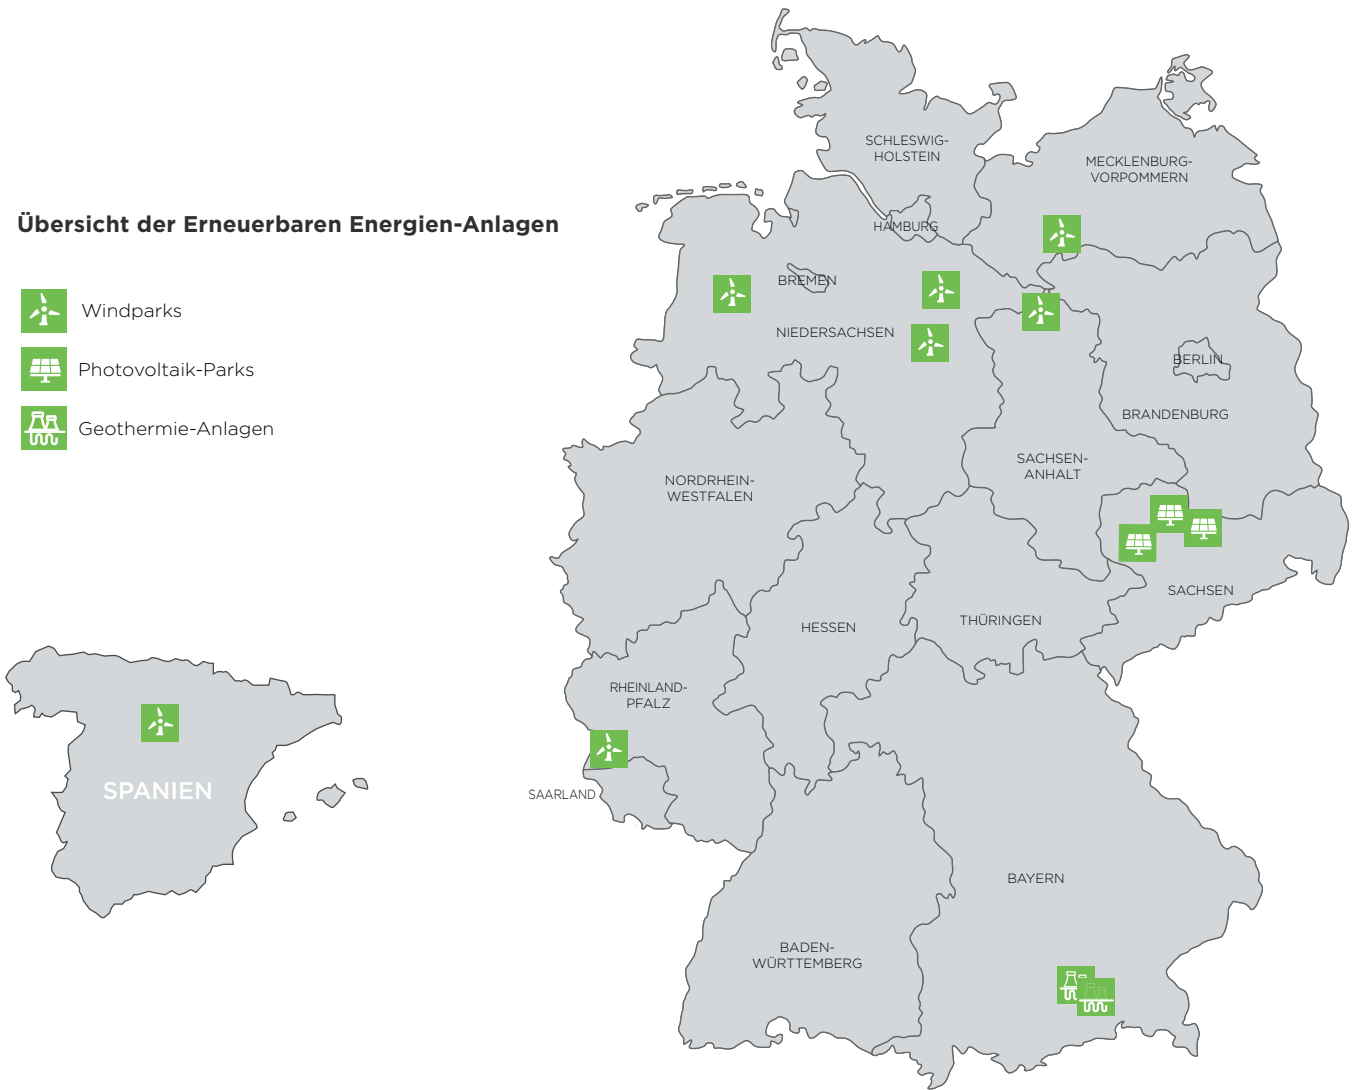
Übersicht der Erneuerbaren Energien-Anlagen

Windparks

Photovoltaik-Parks

Geothermie-Anlagen

SCHLESWIG-HOLSTEIN

MECKLENBURG-VORPOMMERN

HAMBURG

BREMEN

NIEDERSACHSEN

BERLIN

BRANDENBURG

SACHSEN-ANHALT

NORDRHEIN-WESTFALEN

SACHSEN

HESSEN

THÜRINGEN

RHEINLAND-PFALZ

SAARLAND

BAYERN

BADEN-WÜRTTEMBERG

SPANIEN